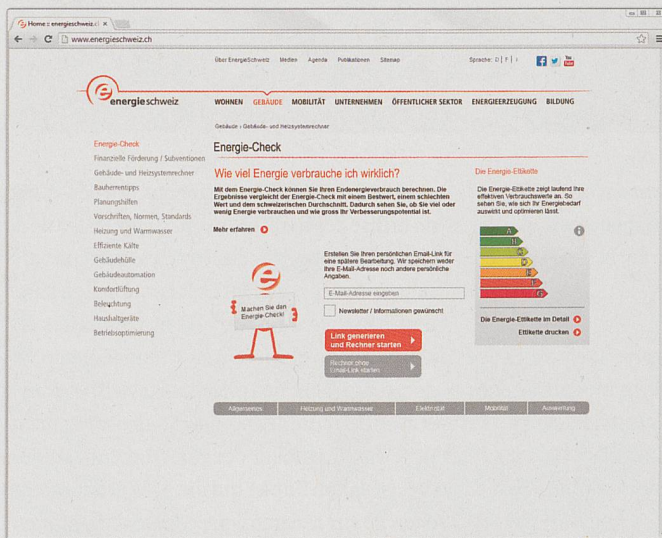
Home : energieschweiz.c ×

www.energieschweiz.ch

Über EnergieSchweiz Medien Agenda Publikationen Sitemap

Sprache: D | F | I

energieschweiz

WOHNEN GEBÄUDE MOBILITÄT UNTERNEHMEN ÖFFENTLICHER SEKTOR ENERGIEERZEUGUNG BILDUNG

Gebäude › Gebäude- und Heizsystemrechner

Energie-Check
Finanzielle Förderung / Subventionen
Gebäude- und Heizsystemrechner
Bauherrentipps
Planungshilfen
Vorschriften, Normen, Standards
Heizung und Warmwasser
Effiziente Kälte
Gebäudehülle
Gebäudeautomation
Komfortlüftung
Beleuchtung
Haushaltgeräte
Betriebsoptimierung

Energie-Check

Wie viel Energie verbrauche ich wirklich?

Mit dem Energie-Check können Sie Ihren Endenergieverbrauch berechnen. Die Ergebnisse vergleicht der Energie-Check mit einem Bestwert, einem schlechten Wert und dem schweizerischen Durchschnitt. Dadurch sehen Sie, ob Sie viel oder wenig Energie verbrauchen und wie gross Ihr Verbesserungspotential ist.

Mehr erfahren

Erstellen Sie Ihren persönlichen Email-Link für eine spätere Bearbeitung. Wir speichern weder Ihre E-Mail-Adresse noch andere persönliche Angaben.

E-Mail-Adresse eingeben

Newsletter / Informationen gewünscht

Machen Sie den Energie-Check!

Link generieren und Rechner starten

Rechner ohne Email-Link starten

Die Energie-Etikette

Die Energie-Etikette zeigt laufend Ihre effektiven Verbrauchswerte an. So sehen Sie, wie sich Ihr Energiebedarf auswirkt und optimieren lässt.

A
B
C
D
E
F
G

Die Energie-Etikette im Detail

Etikette drucken

Allgemeines | Heizung und Warmwasser | Elektrizität | Mobilität | Auswertung